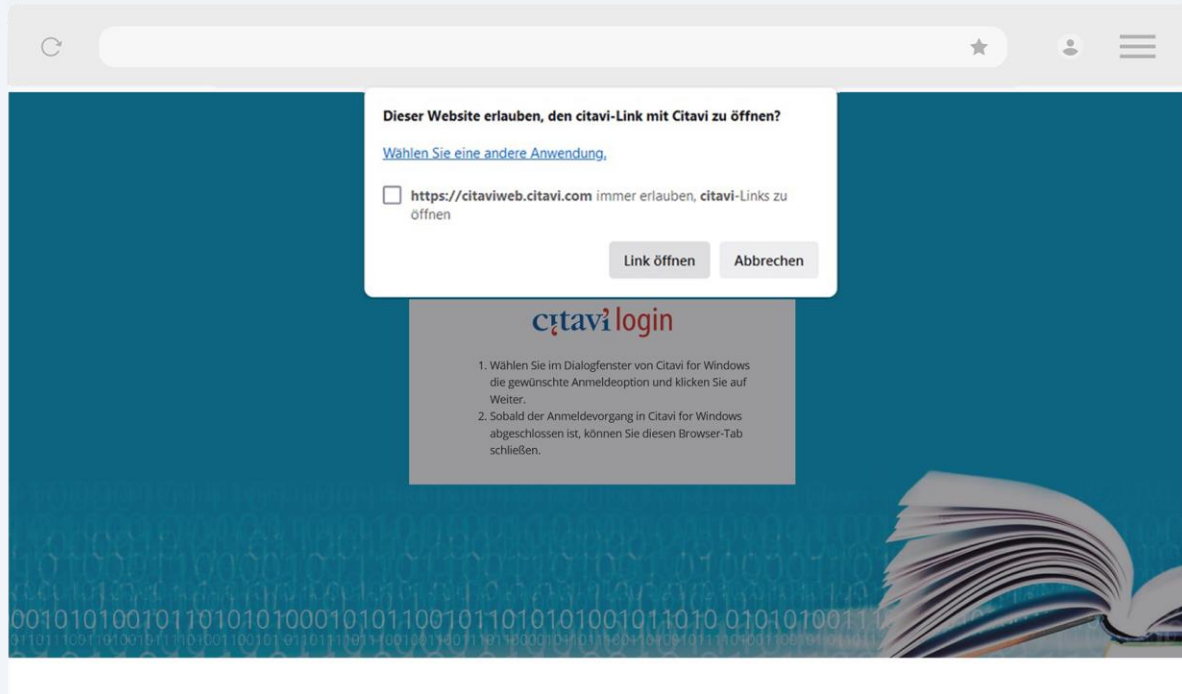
Dieser Website erlauben, den citavi-Link mit Citavi zu öffnen?

Wählen Sie eine andere Anwendung.

https://citaviweb.citavi.com immer erlauben, citavi-Links zu öffnen

Link öffnen

Abbrechen

citavi login

1. Wählen Sie im Dialogfenster von Citavi for Windows die gewünschte Anmeldeoption und klicken Sie auf Weiter.
2. Sobald der Anmeldevorgang in Citavi for Windows abgeschlossen ist, können Sie diesen Browser-Tab schließen.

0010101001011010101000101011001011010101001011010 0101010011